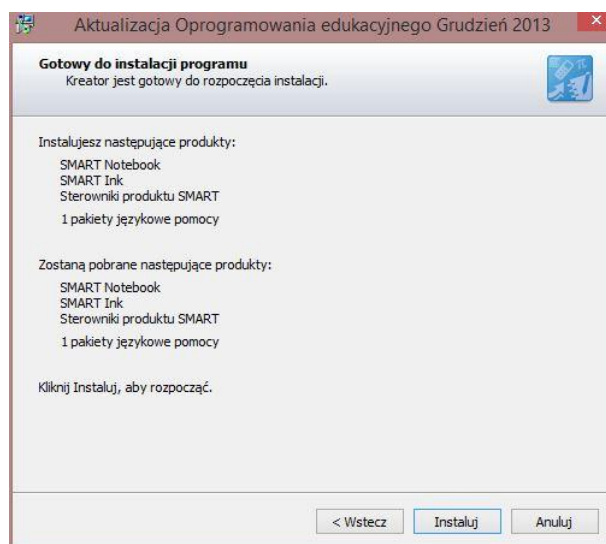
Aktualizacja Oprogramowania edukacyjnego Grudzień 2013

Gotowy do instalacji programu
Kreator jest gotowy do rozpoczęcia instalacji.

Instalujesz następujące produkty:

SMART Notebook
SMART Ink
Sterowniki produktu SMART

1 pakiety językowe pomocy

Zostaną pobrane następujące produkty:

SMART Notebook
SMART Ink
Sterowniki produktu SMART

1 pakiety językowe pomocy

Kliknij Instaluj, aby rozpocząć.

< Wstecz
Instaluj
Anuluj